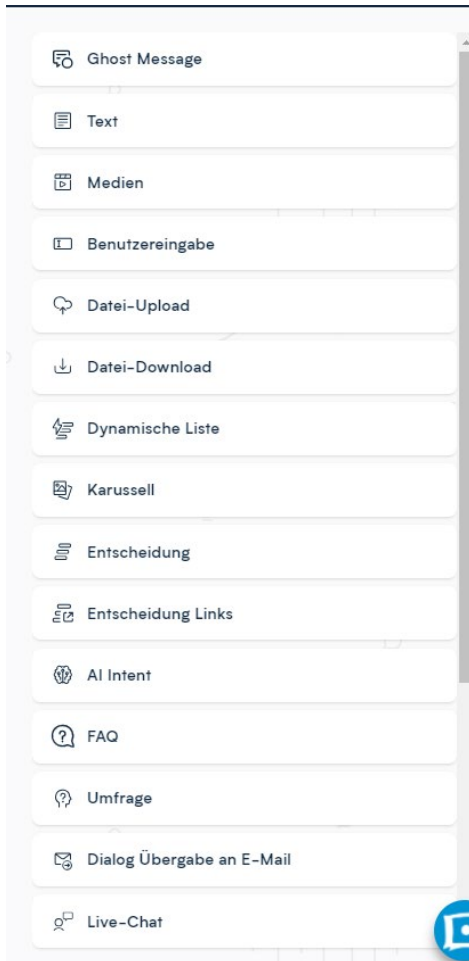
Ghost Message

Text

Medien

Benutzereingabe

Datei-Upload

Datei-Download

Dynamische Liste

Karussell

Entscheidung

Entscheidung Links

AI Intent

FAQ

Umfrage

Dialog Übergabe an E-Mail

Live-Chat